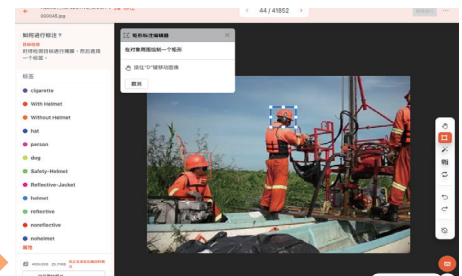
000045.jpg

44 / 41852

如何进行标注？
目标检测
针对检测目标进行框选，然后选择一个标签。

标签

cigarette

With Helmet

Without Helmet

hat

person

dog

Safety-Helmet

Reflective-Jacket

helmet

reflective

nonreflective

nohelmet

矩形标注编辑器

在对象周围绘制一个矩形

按住"D"键移动图像

取消